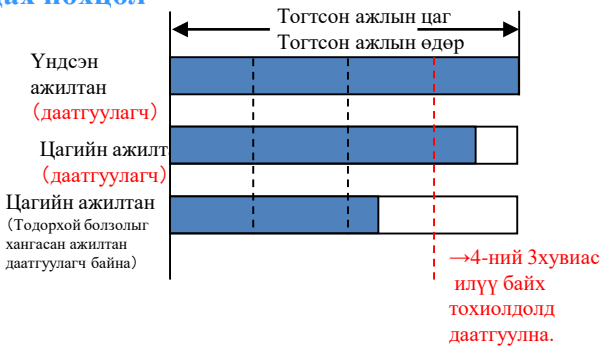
дах нөхцөл

Тогтсон ажлын цаг
Тогтсон ажлын өдөр

Үндсэн ажилтан
（даатгуулагч）

Цагийн ажилт
（даатгуулагч）

Цагийн ажилтан
（Тодорхой болзолыг хангасан ажилтан даатгуулагч байна）

→4-ний 3хувиас илүү байх тохиолдолд даатгуулна.